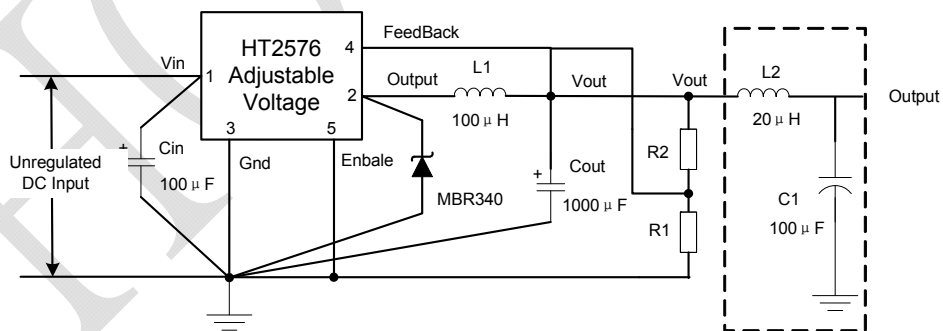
HT2576 Adjustable Voltage

Vin

1

4

FeedBack

2

Output

L1

100 μ H

Vout

Vout

L2

20 μ H

Output

3

5

Unregulated DC Input

+

Cin

100 μ F

Gnd

Enbale

MBR340

+

Cout

1000 μ F

R2

R1

C1

100 μ F